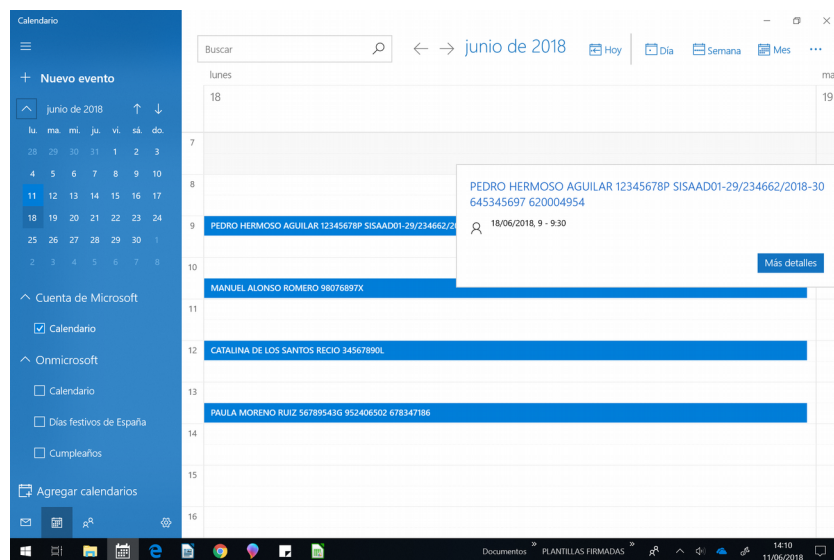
Calendario

+ Nuevo evento

junio de 2018

| lu. | ma. | mi. | ju. | vi. | sá. | do. |
|---|---|---|---|---|---|---|
| 28 | 29 | 30 | 31 | 1 | 2 | 3 |
| 4 | 5 | 6 | 7 | 8 | 9 | 10 |
| 11 | 12 | 13 | 14 | 15 | 16 | 17 |
| 18 | 19 | 20 | 21 | 22 | 23 | 24 |
| 25 | 26 | 27 | 28 | 29 | 30 | 1 |
| 2 | 3 | 4 | 5 | 6 | 7 | 8 |

Cuenta de Microsoft

Calendario

Onmicrosoft

Calendario

Días festivos de España

Cumpleaños

Agregar calendarios

Buscar

junio de 2018

Hoy

Día

Semana

Mes

...

lunes

18

ma

19

7

8

9

10

11

12

13

14

15

16

PEDRO HERMOSO AGUILAR 12345678P SISAAD01-29/234662/2

MANUEL ALONSO ROMERO 98076897X

CATALINA DE LOS SANTOS RECIO 34567890L

PAULA MORENO RUIZ 56789543G 952406502 678347186

PEDRO HERMOSO AGUILAR 12345678P SISAAD01-29/234662/2018-30 645345697 620004954

18/06/2018, 9 - 9:30

Más detalles

Documentos

PLANTILLAS FIRMADAS

14:10
11/06/2018